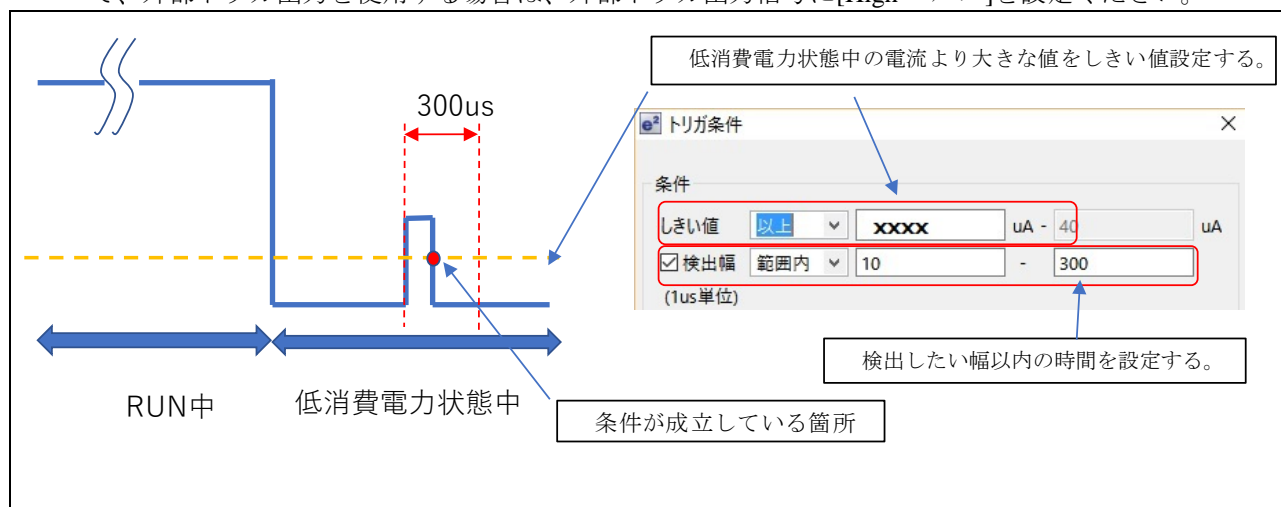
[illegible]、外部トリガ出力を使用する場合は、外部トリガ出力信号に[High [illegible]]を設定ください。

低消費電力状態中の電流より大きな値をしきい値設定する。

300us

e² トリガ条件 ×

条件

しきい値 以上 xxxx uA - 40 uA

☑検出幅 範囲内 10 - 300

(1us単位)

検出したい幅以内の時間を設定する。

RUN中

低消費電力状態中

条件が成立している箇所